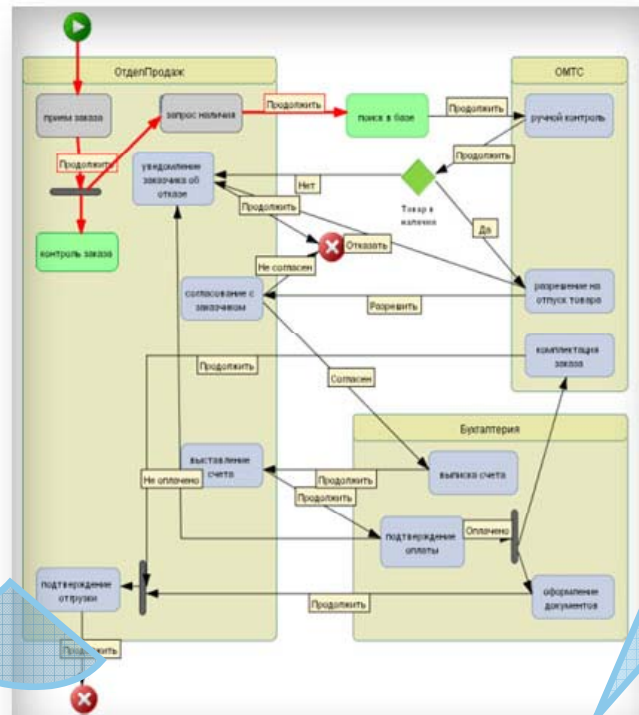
ОтделПродаж

ОМТС

Бухгалтерия

прием заказа

Продолжить

контроль заказа

запрос наличия

Продолжить

поиск в базе

Продолжить

ручной контроль

Продолжить

уведомление заказчика об отказе

Нет

Товар в наличии

Да

Продолжить

Отказать

Не согласен

согласование с заказчиком

Разрешить

разрешение на отпуск товара

комплектация заказа

Продолжить

Согласен

выставление счета

Продолжить

выписка счета

Не оплачено

Продолжить

подтверждение оплаты

Оплачено

оформление документов

подтверждение отгрузки

Продолжить

Продолжить